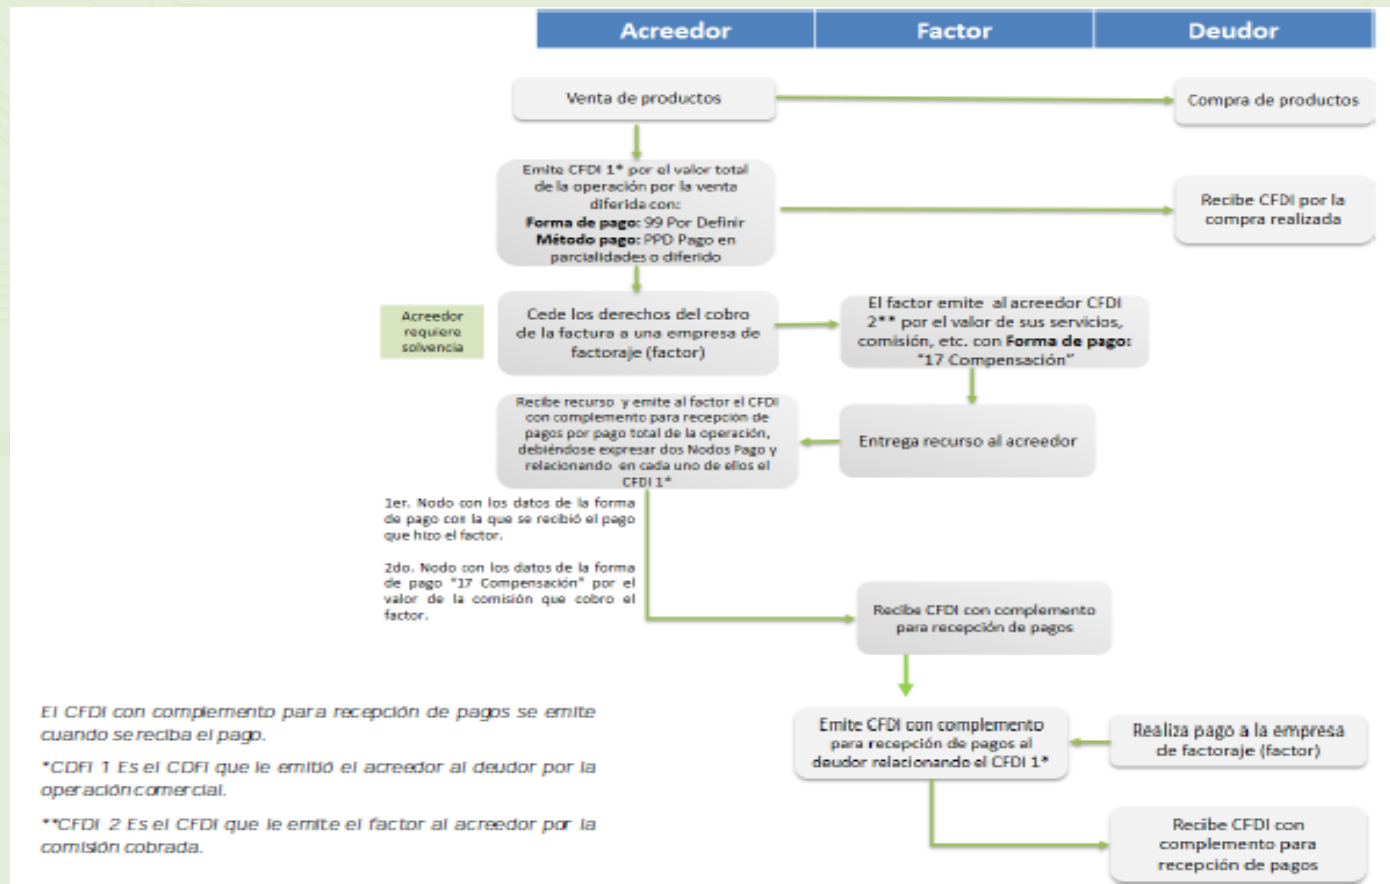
| Acreedor | Factor | Deudor |
|---|---|---|

Venta de productos

Compra de productos

Emite CFDI 1* por el valor total de la operación por la venta diferida con:
**Forma de pago:** 99 Por Definir
**Método pago:** PPD Pago en parcialidades o diferido

Recibe CFDI por la compra realizada

Acreedor requiere solvencia

Cede los derechos del cobro de la factura a una empresa de factoraje (factor)

El factor emite al acreedor CFDI 2** por el valor de sus servicios, comisión, etc. con **Forma de pago:** "17 Compensación"

Recibe recurso y emite al factor el CFDI con complemento para recepción de pagos por pago total de la operación, debiéndose expresar dos Nodos Pago y relacionando en cada uno de ellos el CFDI 1*

Entrega recurso al acreedor

1er. Nodo con los datos de la forma de pago con la que se recibió el pago que hizo el factor.

2do. Nodo con los datos de la forma de pago "17 Compensación" por el valor de la comisión que cobro el factor.

Recibe CFDI con complemento para recepción de pagos

Emite CFDI con complemento para recepción de pagos al deudor relacionando el CFDI 1*

Realiza pago a la empresa de factoraje (factor)

Recibe CFDI con complemento para recepción de pagos

El CFDI con complemento para recepción de pagos se emite cuando se reciba el pago.

*CDFI 1 Es el CDFI que le emitió el acreedor al deudor por la operación comercial.

**CFDI 2 Es el CFDI que le emite el factor al acreedor por la comisión cobrada.